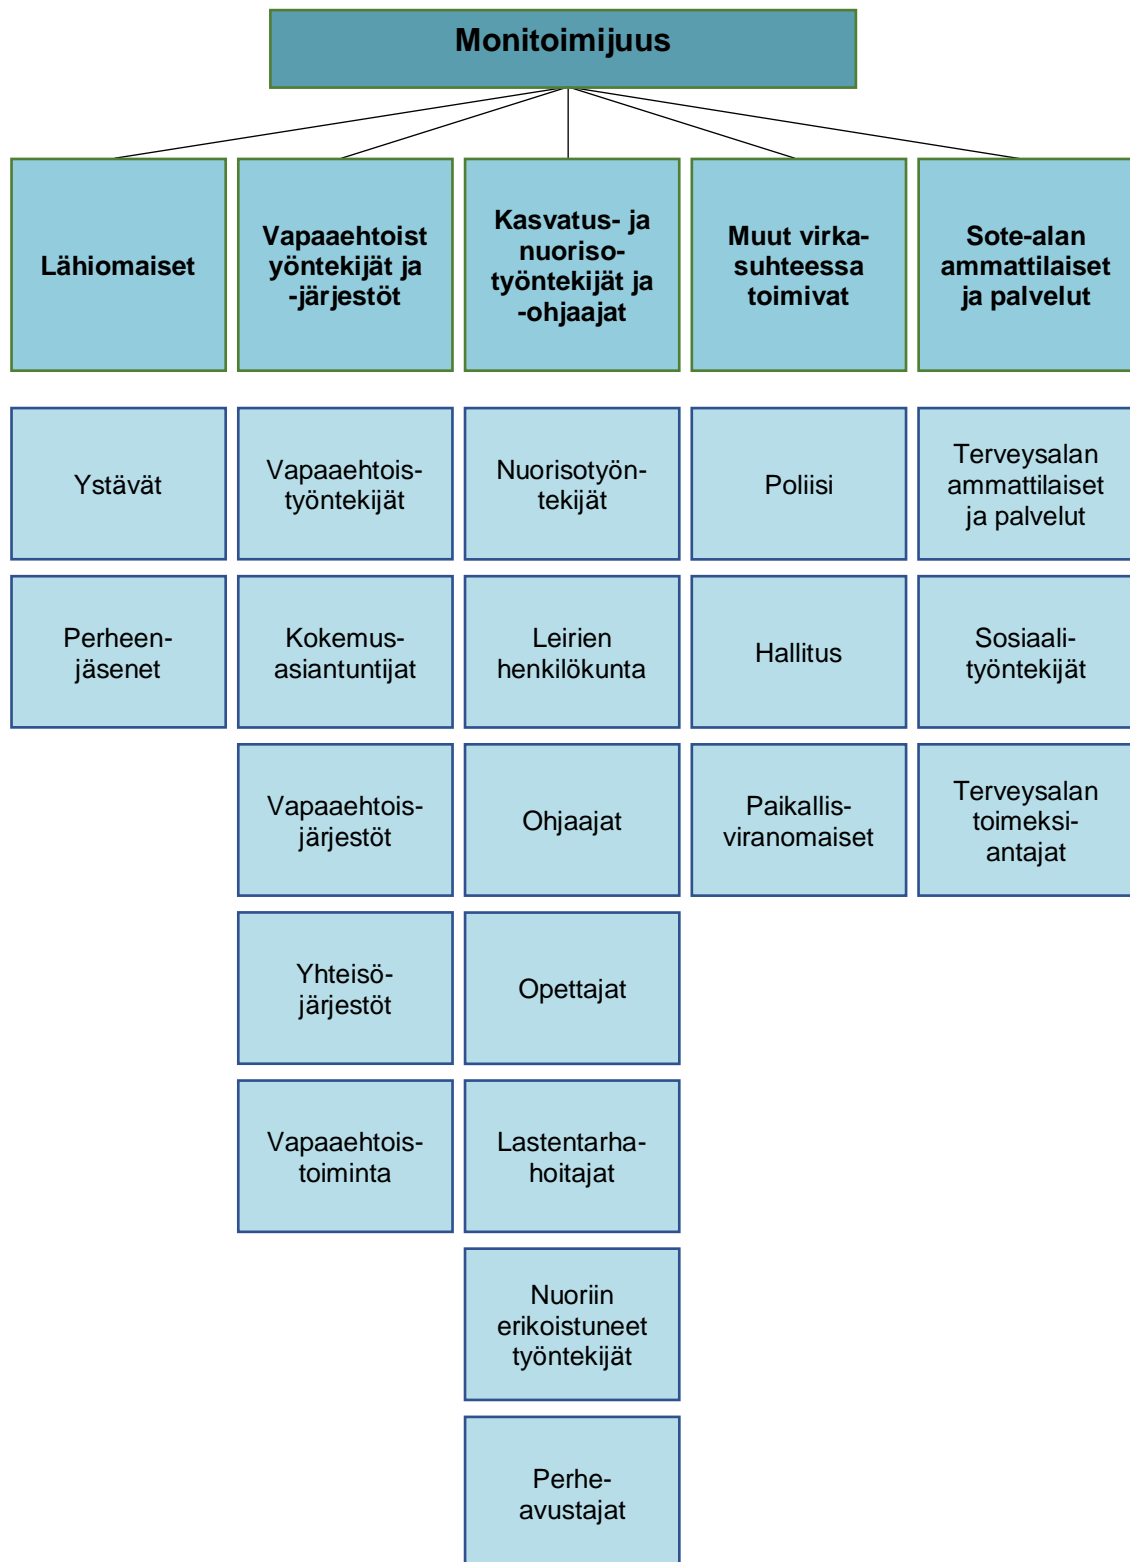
Monitoimijuus

Lähiomaiset

Ystävät

Perheenjäsenet

Vapaaehtoistyöntekijät ja -järjestöt

Vapaaehtoistyöntekijät

Kokemusasiantuntijat

Vapaaehtoisjärjestöt

Yhteisöjärjestöt

Vapaaehtoistoiminta

Kasvatus- ja nuorisotyöntekijät ja -ohjaajat

Nuorisotyöntekijät

Leirien henkilökunta

Ohjaajat

Opettajat

Lastentarhahoitajat

Nuoriin erikoistuneet työntekijät

Perheavustajat

Muut virkasuhteessa toimivat

Poliisi

Hallitus

Paikallisviranomaiset

Sote-alan ammattilaiset ja palvelut

Terveysalan ammattilaiset ja palvelut

Sosiaalityöntekijät

Terveysalan toimeksiantajat